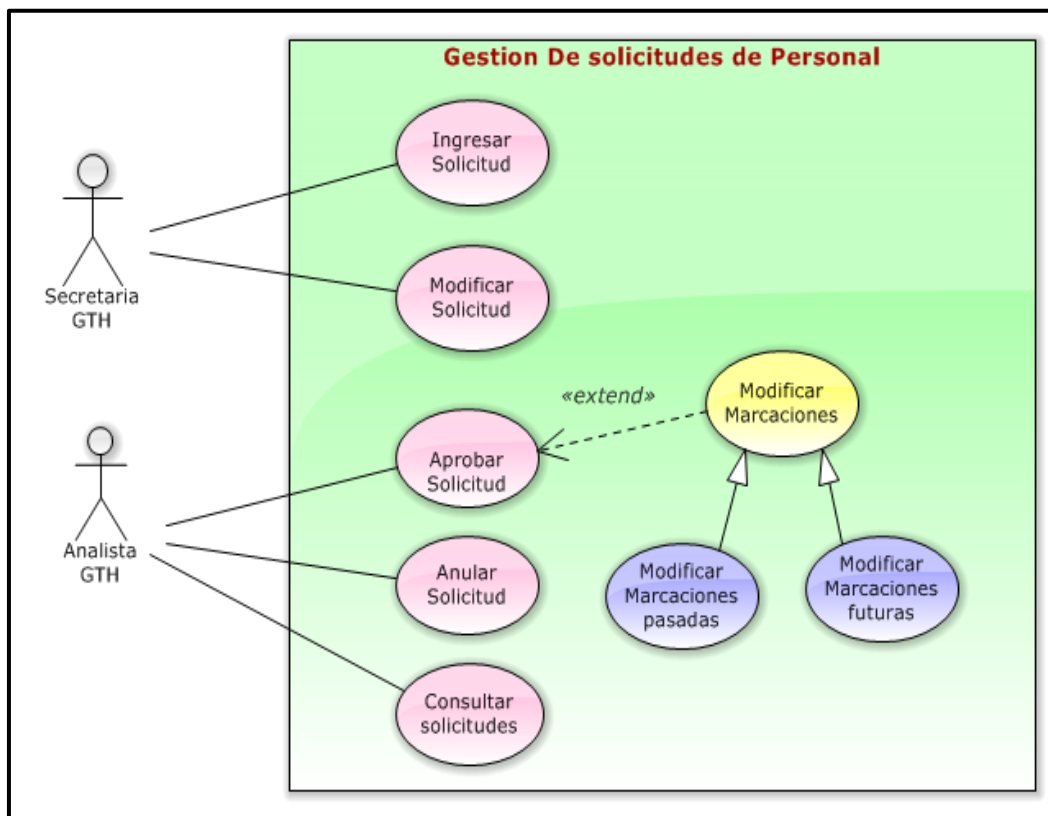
Gestion De solicitudes de Personal

Secretaria GTH

Analista GTH

Ingresar Solicitud

Modificar Solicitud

«extend»

Modificar Marcaciones

Aprobar Solicitud

Anular Solicitud

Consultar solicitudes

Modificar Marcaciones pasadas

Modificar Marcaciones futuras